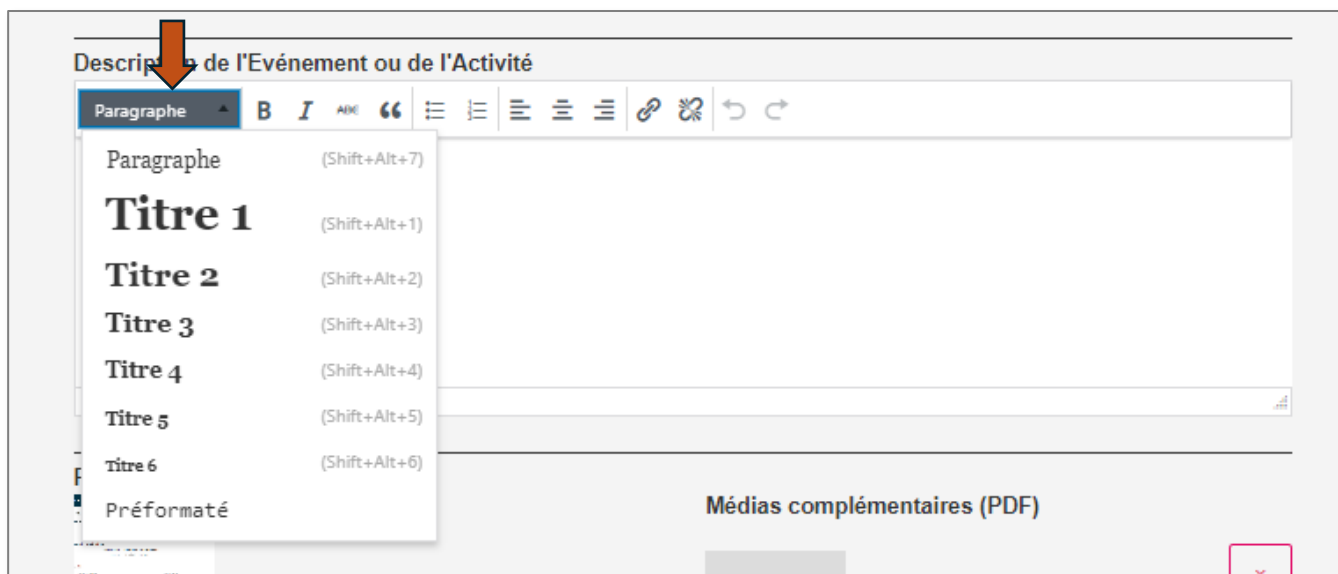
Descrip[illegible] de l'Evénement ou de l'Activité

Paragraphe

B I ABC ❝

Paragraphe (Shift+Alt+7)

Titre 1 (Shift+Alt+1)

Titre 2 (Shift+Alt+2)

Titre 3 (Shift+Alt+3)

Titre 4 (Shift+Alt+4)

Titre 5 (Shift+Alt+5)

Titre 6 (Shift+Alt+6)

Préformaté

Médias complémentaires (PDF)